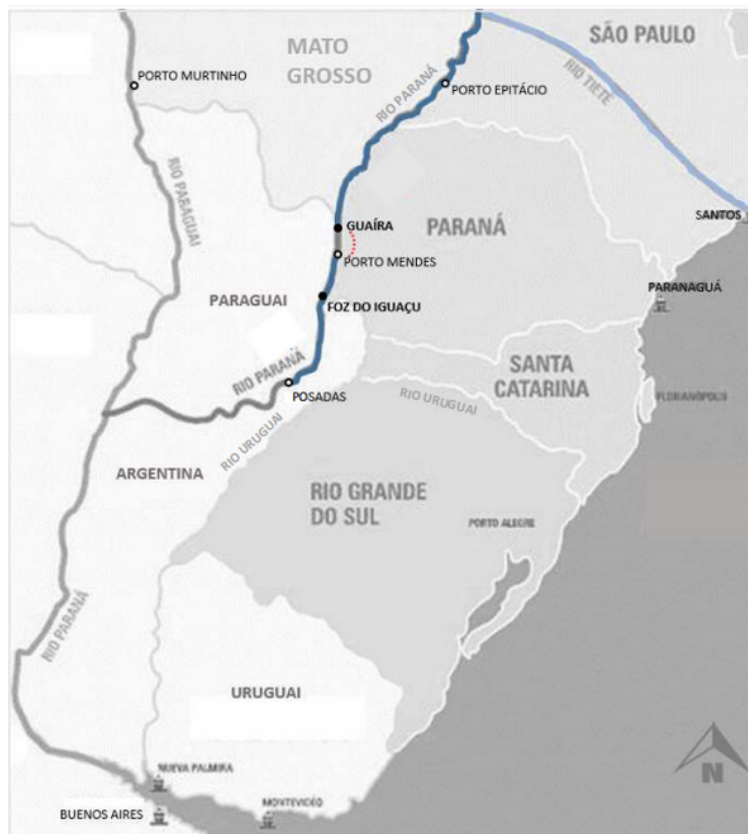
MATO GROSSO
SÃO PAULO
PORTO MURTINHO
RIO PARANÁ
PORTO EPITÁCIO
RIO TIETE
RIO PARAGUAI
GUAÍRA
PARANÁ
SANTOS
PORTO MENDES
PARAGUAI
FOZ DO IGUAÇU
PARANAGUÁ
RIO PARANÁ
SANTA CATARINA
POSADAS
RIO URUGUAI
FLORIANÓPOLIS
RIO URUGUAI
ARGENTINA
RIO GRANDE DO SUL
PORTO ALEGRE
RIO PARANÁ
URUGUAI
NUEVA PALMIRA
BUENOS AIRES
MONTEVIDÉO
N